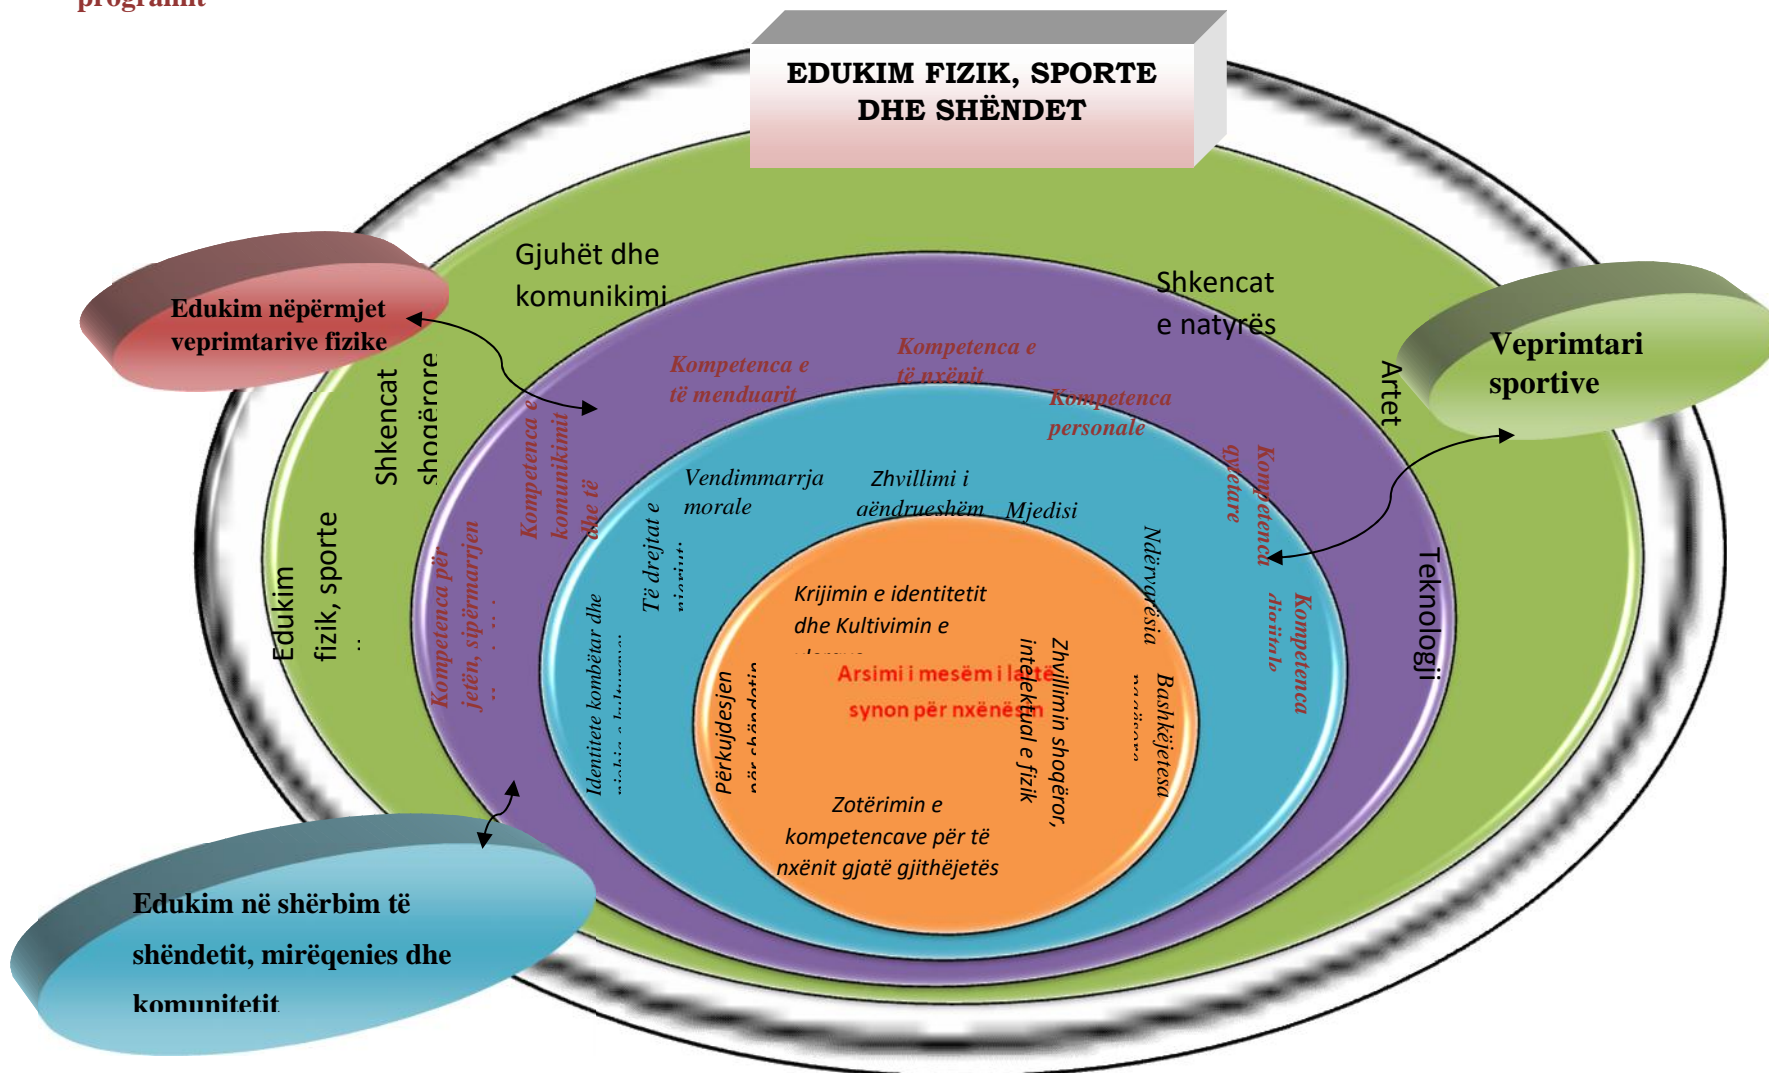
programit

EDUKIM FIZIK, SPORTE DHE SHËNDET

Edukim nëpërmjet veprimtarive fizike

Veprimtari sportive

Edukim në shërbim të shëndetit, mirëqenies dhe komunitetit

Gjuhët dhe komunikimi

Shkencat e natyrës

Artet

Teknologji

Shkencat shoqërore

Edukim fizik, sporte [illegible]

Kompetenca e të menduarit

Kompetenca e të nxënit

Kompetenca personale

Kompetenca qytetare

Kompetenca digjitale

Kompetenca e komunikimit dhe të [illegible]

Kompetenca për jetën, sipërmarrjen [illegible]

Vendimmarrja morale

Zhvillimi i qëndrueshëm

Mjedisi

Ndërvarësia

Bashkëjetesa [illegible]

Të drejtat e njeriut

Identitete kombëtar dhe njohja e kulturave

Krijimin e identitetit dhe Kultivimin e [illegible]

Arsimi i mesëm i lartë synon për nxënësin

Zhvillimin shoqëror, intelektual e fizik

Përkujdesjen për shëndetin

Zotërimin e kompetencave për të nxënit gjatë gjithëjetës